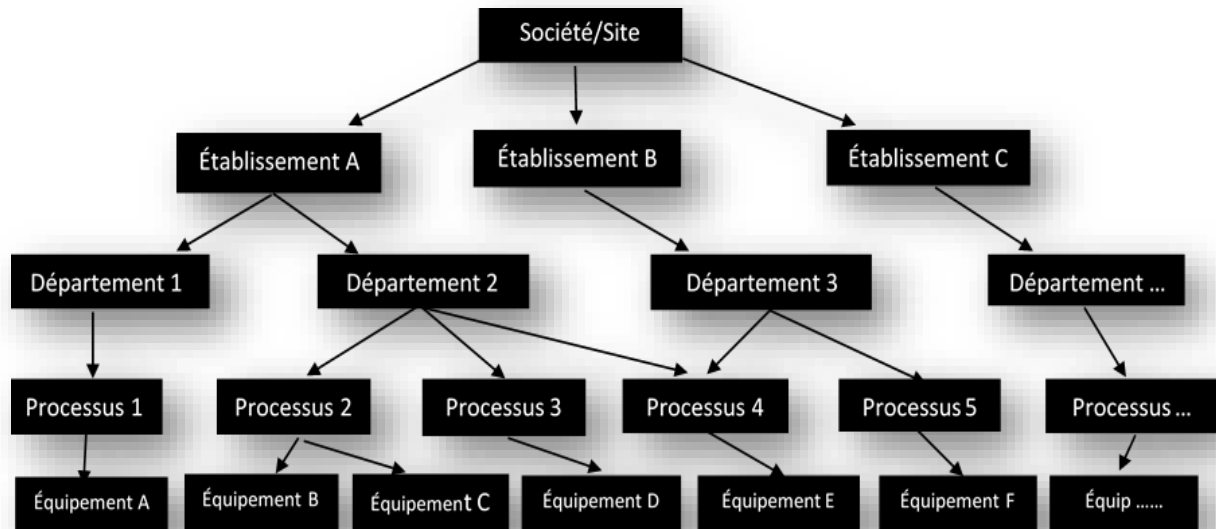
Société/Site

Établissement A

Établissement B

Établissement C

Département 1

Département 2

Département 3

Département ...

Processus 1

Processus 2

Processus 3

Processus 4

Processus 5

Processus ...

Équipement A

Équipement B

Équipement C

Équipement D

Équipement E

Équipement F

Équip ......